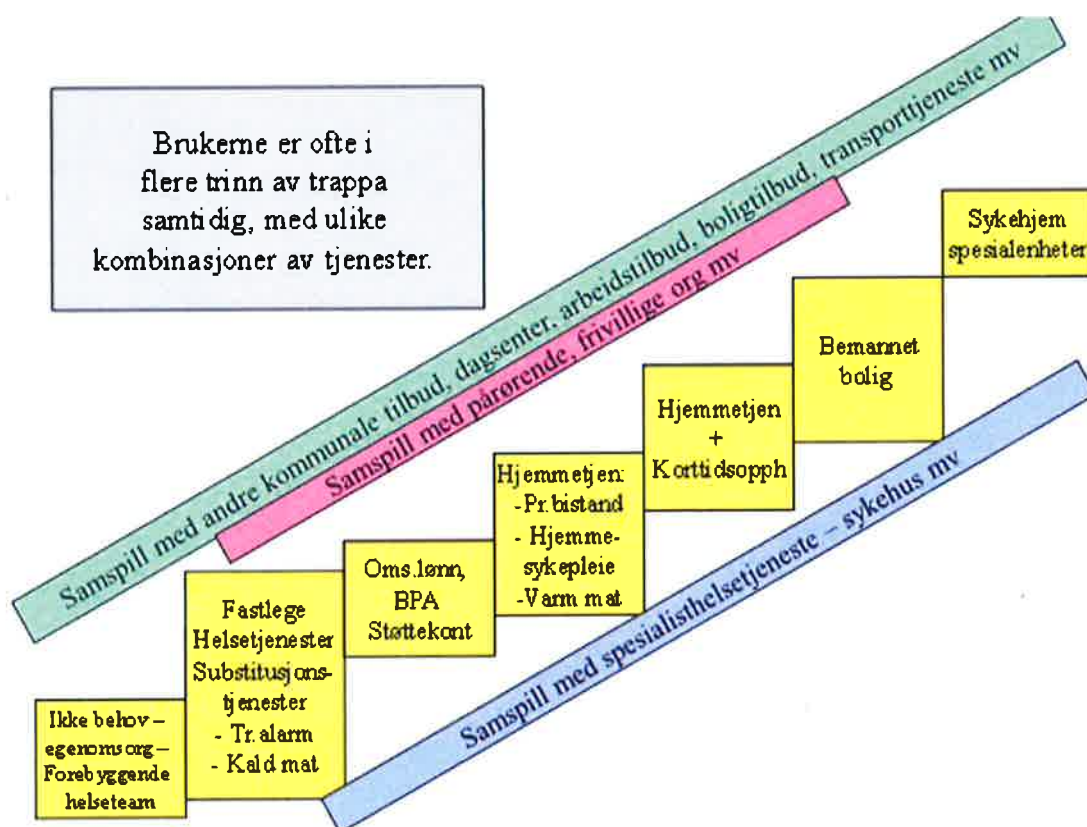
Brukerne er ofte i flere trinn av trappa samtidig, med ulike kombinasjoner av tjenester.

Samspill med andre kommunale tilbud, dagsenter, arbeidstilbud, boligtilbud, transporttjeneste mv

Samspill med pårørende, frivillige org mv

Ikke behov – egenomsorg – Forebyggende helseteam

Fastlege
Helsetjenester
Substitusjonstjenester
- Tr. alarm
- Kald mat

Oms.lønn,
BPA
Støttekont

Hjemmetjen:
-Pr. bistand
- Hjemmesykepleie
-Varm mat

Hjemmetjen
+
Korttidsopph

Bemannet bolig

Sykehjem
spesialenheter

Samspill med spesialisthelsetjeneste – sykehus mv